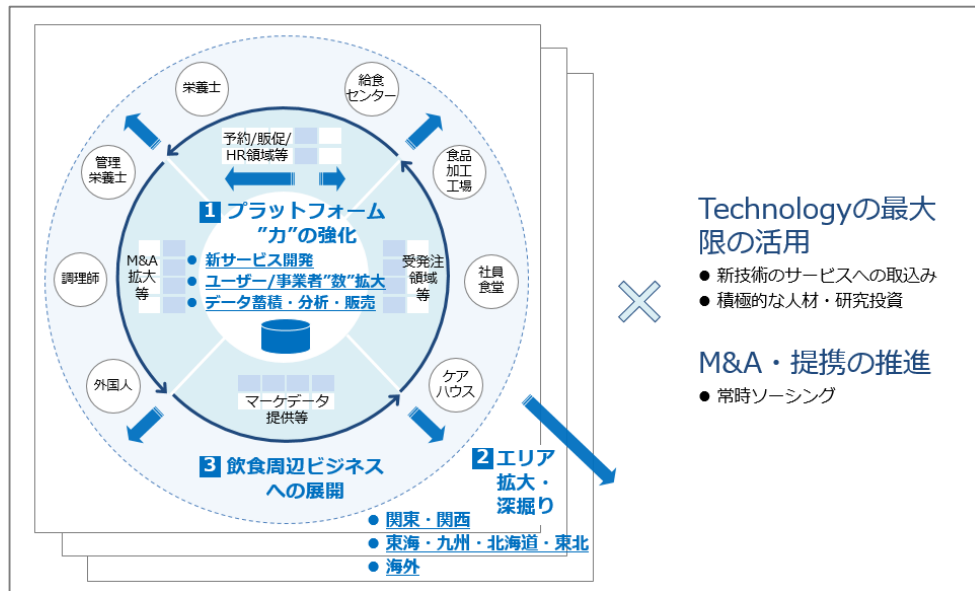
栄養士

給食センター

予約/販促/HR領域等

管理栄養士

食品加工工場

1 プラットフォーム"力"の強化

M&A拡大等

● 新サービス開発
● ユーザー/事業者"数"拡大
● データ蓄積・分析・販売

受発注領域等

調理師

社員食堂

外国人

ケアハウス

マーケデータ提供等

3 飲食周辺ビジネスへの展開

2 エリア拡大・深掘り

● 関東・関西
● 東海・九州・北海道・東北
● 海外

×

Technologyの最大限の活用
● 新技術のサービスへの取込み
● 積極的な人材・研究投資

M&A・提携の推進
● 常時ソーシング